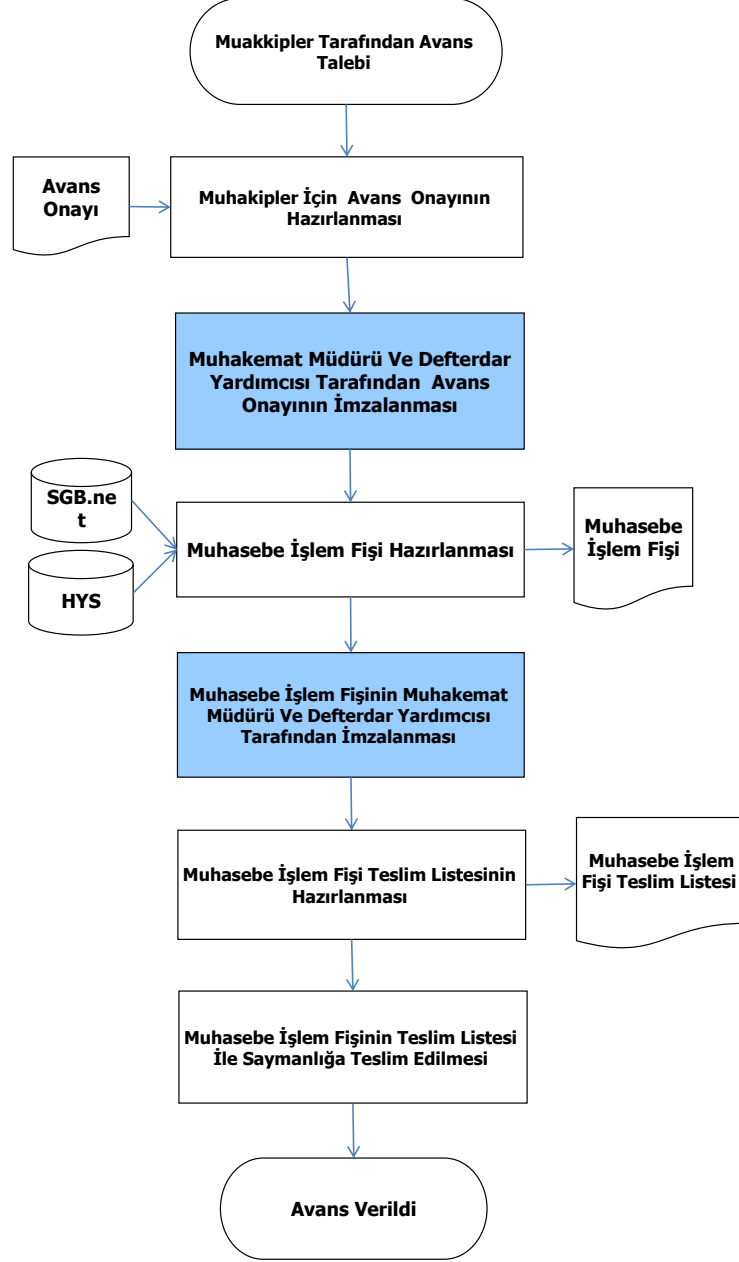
Muakkipler Tarafından Avans Talebi

Avans Onayı

Muhakipler İçin Avans Onayının Hazırlanması

Muhakemat Müdürü Ve Defterdar Yardımcısı Tarafından Avans Onayının İmzalanması

SGB.net

HYS

Muhasebe İşlem Fişi Hazırlanması

Muhasebe İşlem Fişi

Muhasebe İşlem Fişinin Muhakemat Müdürü Ve Defterdar Yardımcısı Tarafından İmzalanması

Muhasebe İşlem Fişi Teslim Listesinin Hazırlanması

Muhasebe İşlem Fişi Teslim Listesi

Muhasebe İşlem Fişinin Teslim Listesi İle Saymanlığa Teslim Edilmesi

Avans Verildi